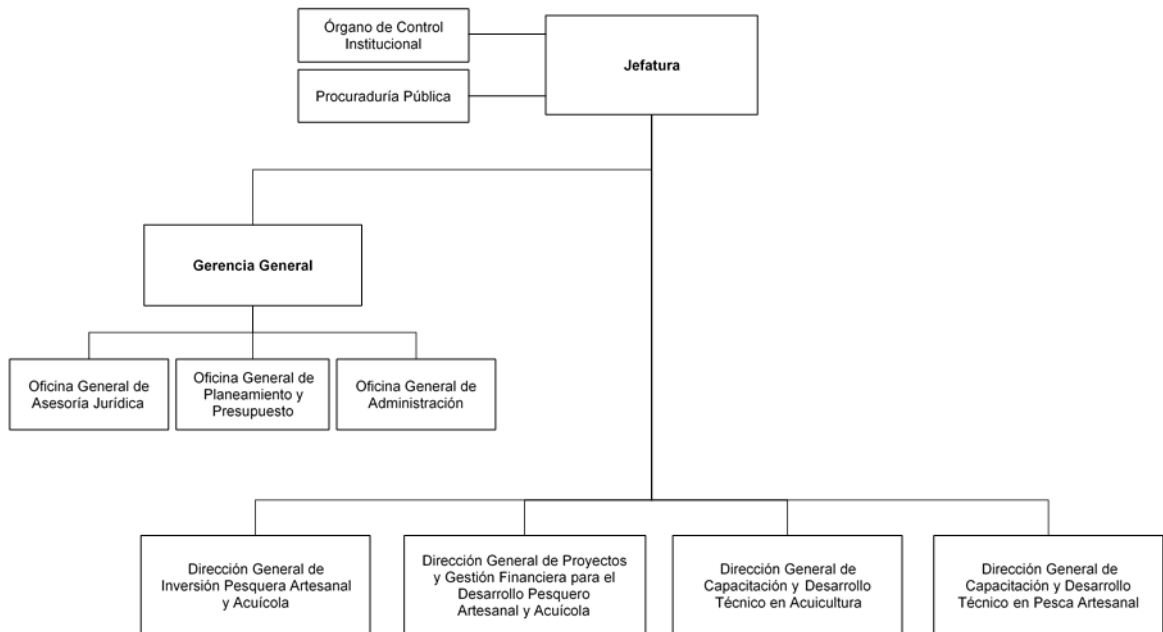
Órgano de Control Institucional

Procuraduría Pública

Jefatura

Gerencia General

Oficina General de Asesoría Jurídica

Oficina General de Planeamiento y Presupuesto

Oficina General de Administración

Dirección General de Inversión Pesquera Artesanal y Acuícola

Dirección General de Proyectos y Gestión Financiera para el Desarrollo Pesquero Artesanal y Acuícola

Dirección General de Capacitación y Desarrollo Técnico en Acuicultura

Dirección General de Capacitación y Desarrollo Técnico en Pesca Artesanal